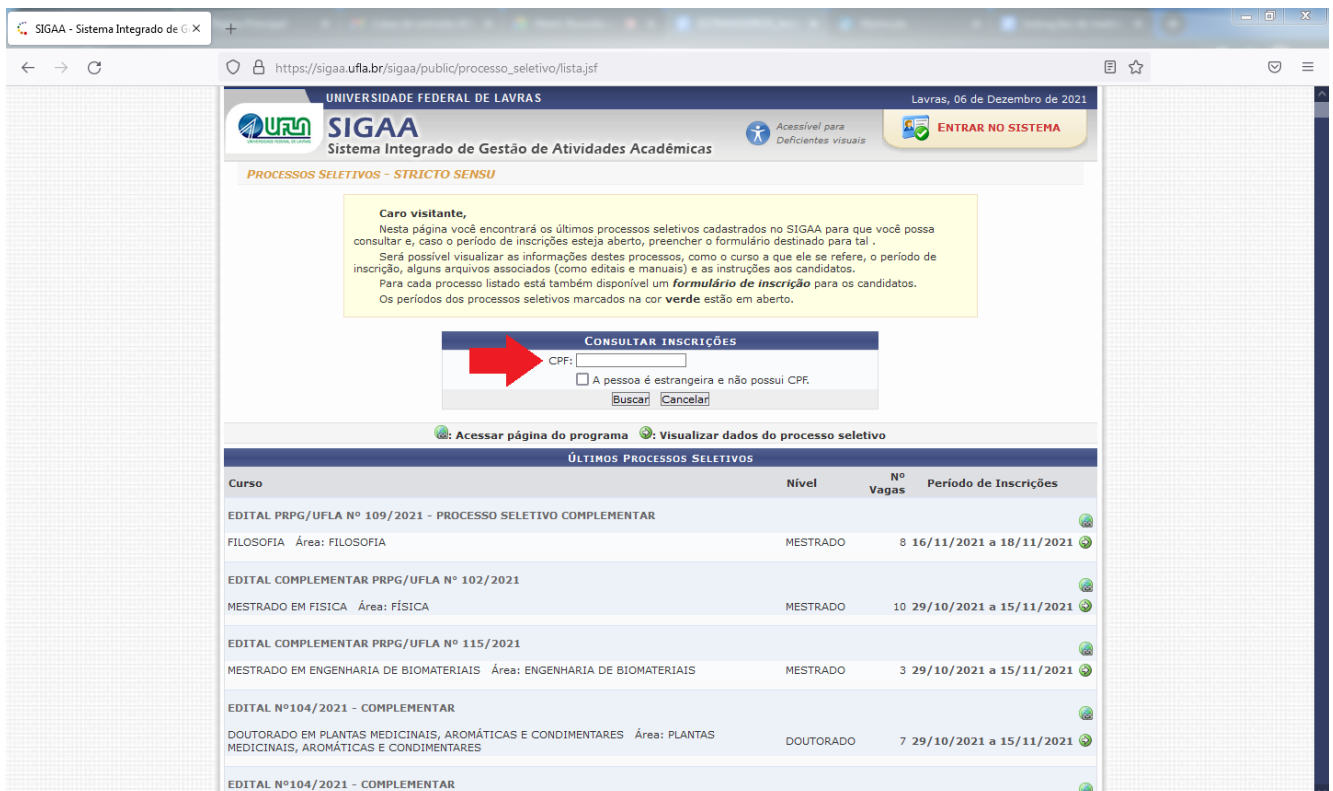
SIGAA - Sistema Integrado de G ×

https://sigaa.ufla.br/sigaa/public/processo_seletivo/lista.jsf

UNIVERSIDADE FEDERAL DE LAVRAS
Lavras, 06 de Dezembro de 2021

UFLA
SIGAA
Sistema Integrado de Gestão de Atividades Acadêmicas

Acessível para Deficientes visuais

ENTRAR NO SISTEMA

PROCESSOS SELETIVOS - STRICTO SENSU

Caro visitante,

Nesta página você encontrará os últimos processos seletivos cadastrados no SIGAA para que você possa consultar e, caso o período de inscrições esteja aberto, preencher o formulário destinado para tal .

Será possível visualizar as informações destes processos, como o curso a que ele se refere, o período de inscrição, alguns arquivos associados (como editais e manuais) e as instruções aos candidatos.

Para cada processo listado está também disponível um formulário de inscrição para os candidatos.

Os períodos dos processos seletivos marcados na cor verde estão em aberto.

CONSULTAR INSCRIÇÕES
CPF:
A pessoa é estrangeira e não possui CPF.
Buscar Cancelar

: Acessar página do programa : Visualizar dados do processo seletivo

ÚLTIMOS PROCESSOS SELETIVOS

| Curso | Nível | Nº Vagas | Período de Inscrições |
|---|---|---|---|
| EDITAL PRPG/UFLA Nº 109/2021 - PROCESSO SELETIVO COMPLEMENTAR | | | |
| FILOSOFIA Área: FILOSOFIA | MESTRADO | 8 | 16/11/2021 a 18/11/2021 |
| EDITAL COMPLEMENTAR PRPG/UFLA N° 102/2021 | | | |
| MESTRADO EM FISICA Área: FÍSICA | MESTRADO | 10 | 29/10/2021 a 15/11/2021 |
| EDITAL COMPLEMENTAR PRPG/UFLA Nº 115/2021 | | | |
| MESTRADO EM ENGENHARIA DE BIOMATERIAIS Área: ENGENHARIA DE BIOMATERIAIS | MESTRADO | 3 | 29/10/2021 a 15/11/2021 |
| EDITAL Nº104/2021 - COMPLEMENTAR | | | |
| DOUTORADO EM PLANTAS MEDICINAIS, AROMÁTICAS E CONDIMENTARES Área: PLANTAS MEDICINAIS, AROMÁTICAS E CONDIMENTARES | DOUTORADO | 7 | 29/10/2021 a 15/11/2021 |
| EDITAL Nº104/2021 - COMPLEMENTAR | | | |